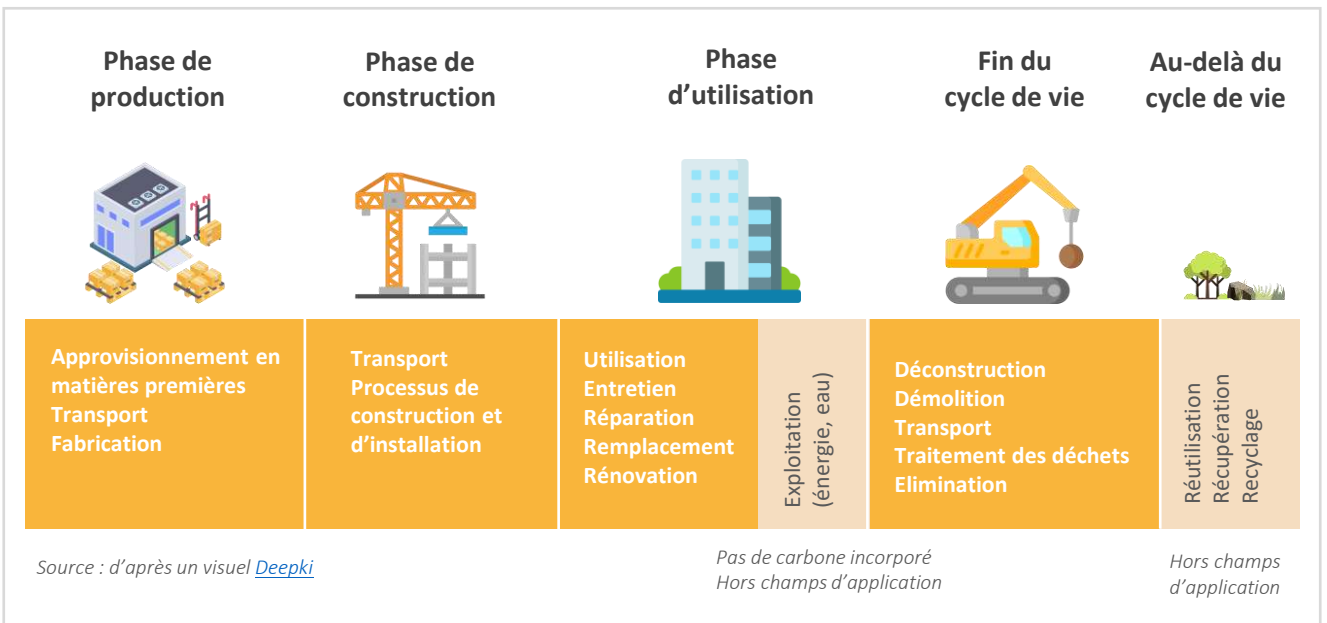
Phase de production

Phase de construction

Phase d’utilisation

Fin du cycle de vie

Au-delà du cycle de vie

Approvisionnement en matières premières
Transport
Fabrication

Transport
Processus de construction et d’installation

Utilisation
Entretien
Réparation
Remplacement
Rénovation

Exploitation (énergie, eau)

Déconstruction
Démolition
Transport
Traitement des déchets
Elimination

Réutilisation
Récupération
Recyclage

Source : d’après un visuel Deepki

Pas de carbone incorporé
Hors champs d’application

Hors champs d’application